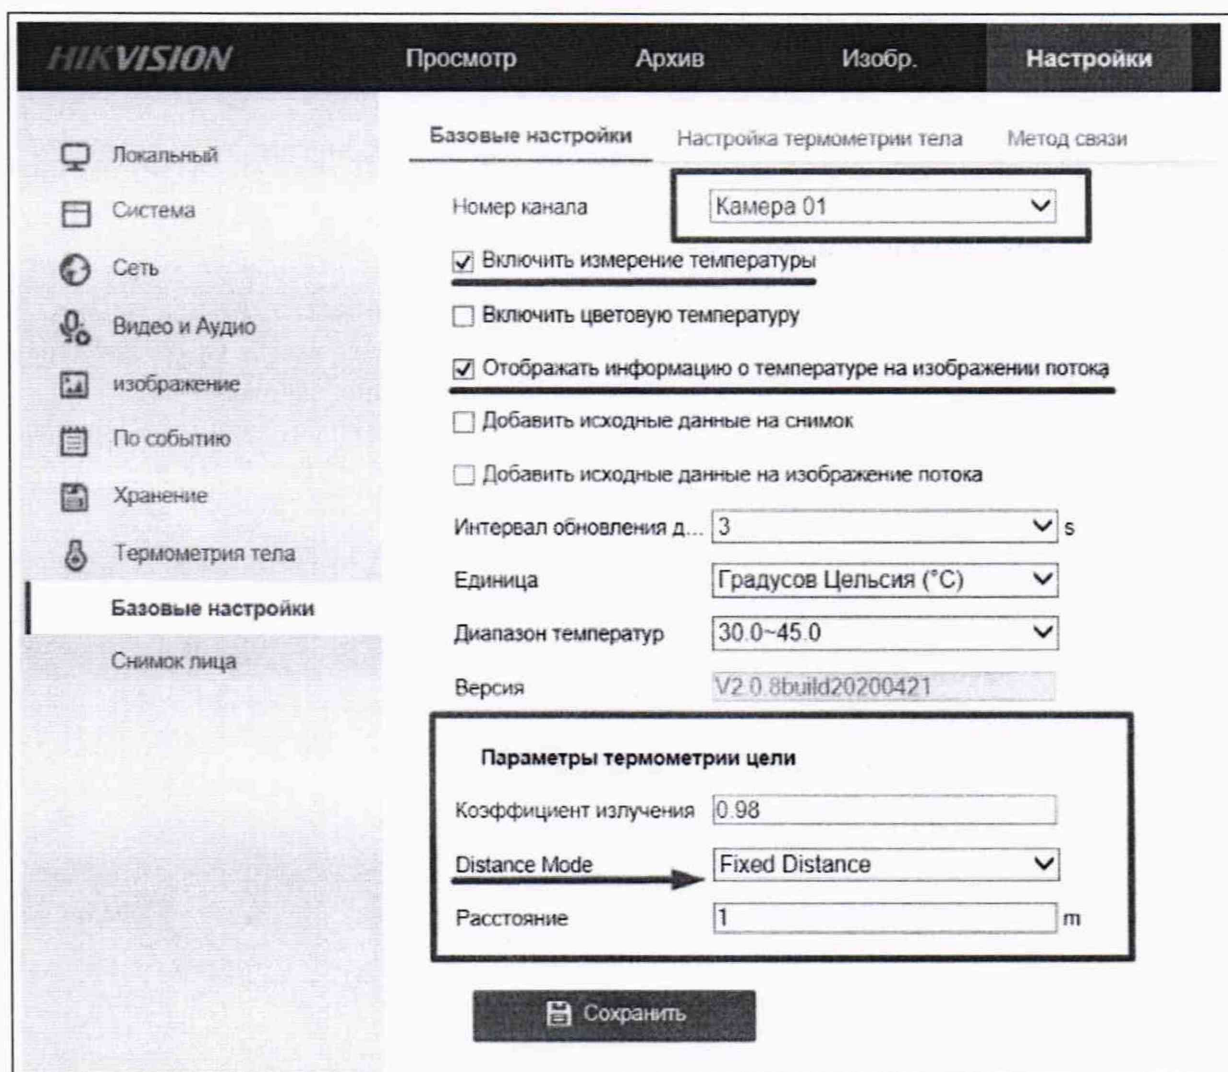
HIKVISION Просмотр Архив Изобр. Настройки

Локальный
Система
Сеть
Видео и Аудио
изображение
По событию
Хранение
Термометрия тела
Базовые настройки
Снимок лица

Базовые настройки Настройка термометрии тела Метод связи

Номер канала Камера 01

Включить измерение температуры

Включить цветовую температуру

Отображать информацию о температуре на изображении потока

Добавить исходные данные на снимок

Добавить исходные данные на изображение потока

Интервал обновления д... 3 s

Единица Градусов Цельсия (°C)

Диапазон температур 30.0~45.0

Версия V2.0.8build20200421

Параметры термометрии цели

Коэффициент излучения 0.98

Distance Mode Fixed Distance

Расстояние 1 m

Сохранить